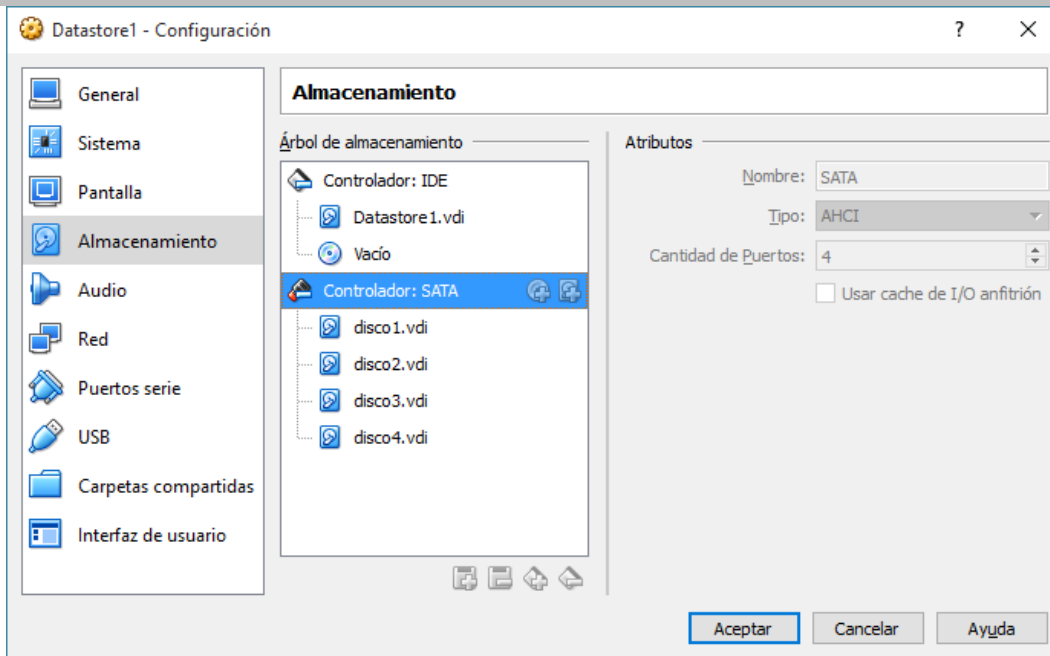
Datastore1 - Configuración

?

General
Sistema
Pantalla
Almacenamiento
Audio
Red
Puertos serie
USB
Carpetas compartidas
Interfaz de usuario

Almacenamiento

Árbol de almacenamiento

Controlador: IDE
Datastore1.vdi
Vacío
Controlador: SATA
disco1.vdi
disco2.vdi
disco3.vdi
disco4.vdi

Atributos

Nombre: SATA
Tipo: AHCI
Cantidad de Puertos: 4
Usar cache de I/O anfitrión

Aceptar
Cancelar
Ayuda